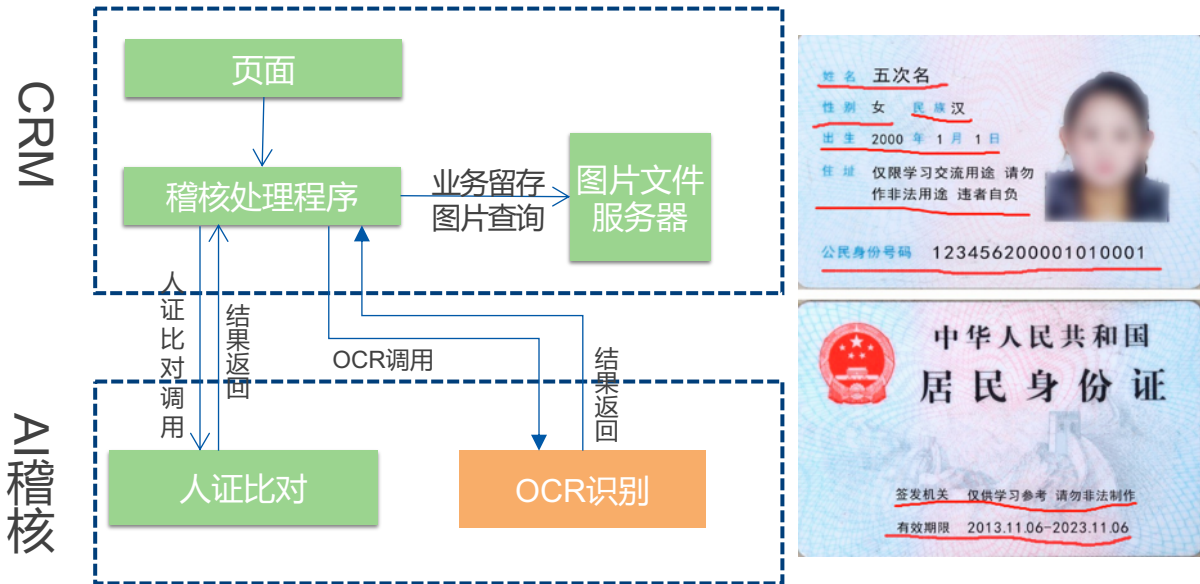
CRM

页面

稽核处理程序

业务留存
图片查询

图片文件服务器

人证比对调用

结果返回

OCR调用

结果返回

AI稽核

人证比对

OCR识别

姓名 五次名
性别 女 民族 汉
出生 2000 年 1 月 1 日
住址 仅限学习交流用途 请勿作非法用途 违者自负
公民身份号码 123456200001010001

中华人民共和国
居民身份证

签发机关 仅供学习参考 请勿非法制作
有效期限 2013.11.06-2023.11.06